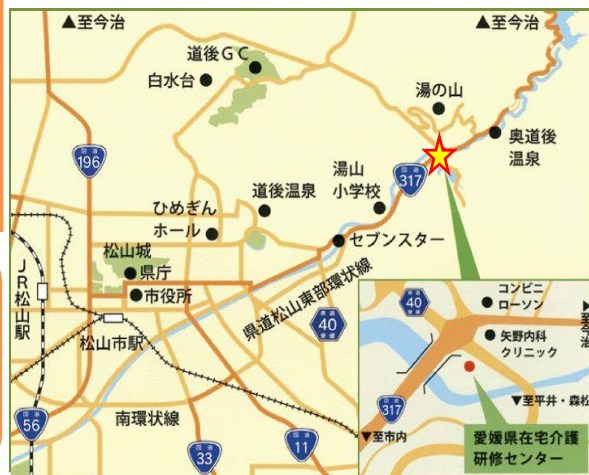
▲至今治
▲至今治
道後ＧＣ
白水台
湯の山
奥道後温泉
196
湯山小学校
317
道後温泉
ひめぎんホール
セブンスター
松山城
県庁
JR松山駅
市役所
県道松山東部環状線
40
松山市駅
南環状線
56
11
33
▼至市内
40
コンビニローソン
矢野内科クリニック
317
▼至平井・森松
愛媛県在宅介護研修センター
至今治